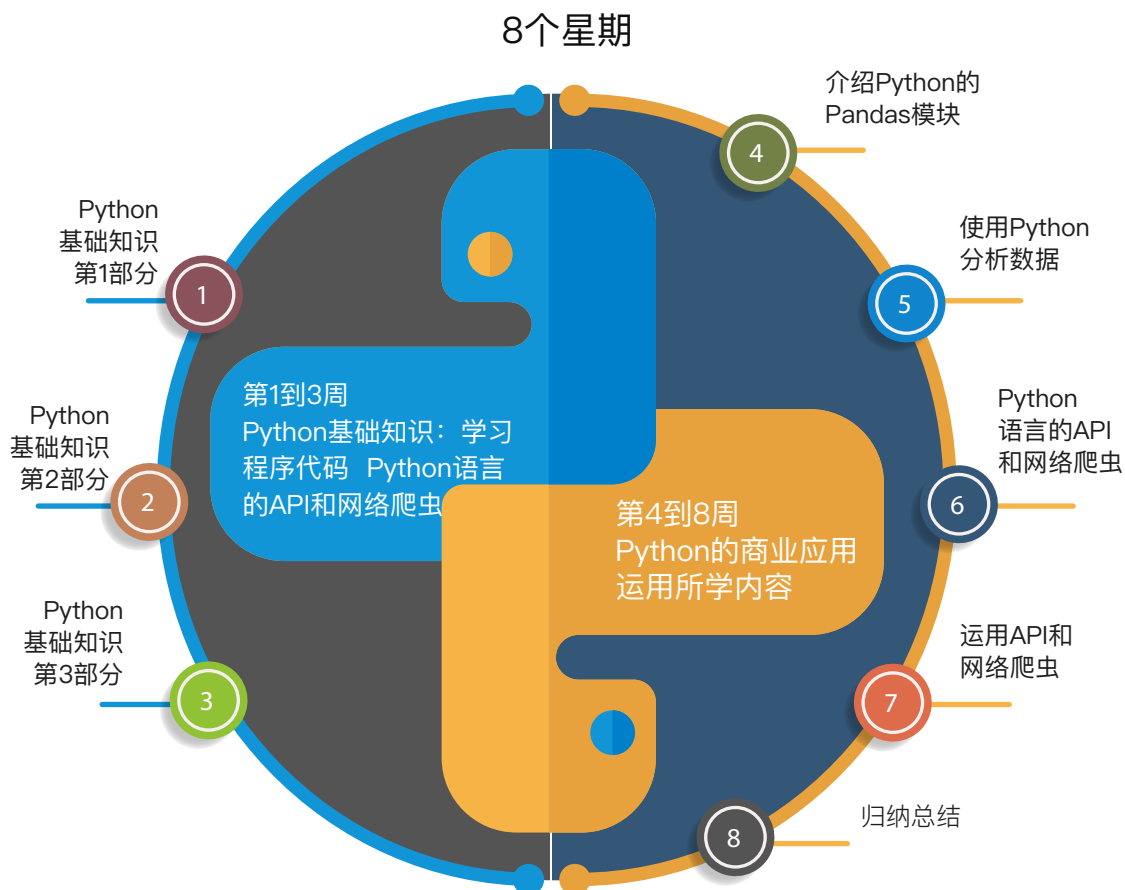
8个星期

Python
基础知识
第1部分

1

Python
基础知识
第2部分

2

Python
基础知识
第3部分

3

第1到3周
Python基础知识：学习程序代码 Python语言的API和网络爬虫

第4到8周
Python的商业应用
运用所学内容

介绍Python的
Pandas模块

4

使用Python
分析数据

5

Python
语言的API
和网络爬虫

6

运用API和
网络爬虫

7

归纳总结

8